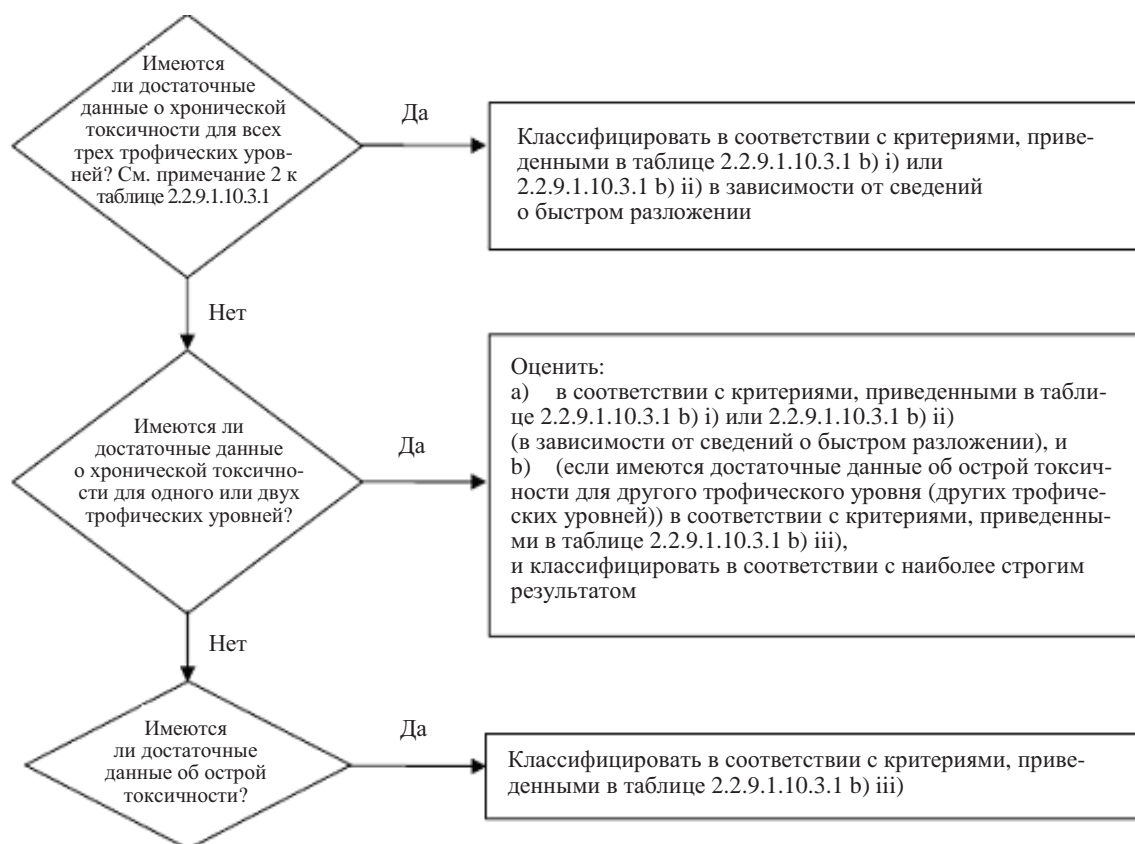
Имеются ли достаточные данные о хронической токсичности для всех трех трофических уровней? См. примечание 2 к таблице 2.2.9.1.10.3.1

Да

Классифицировать в соответствии с критериями, приведенными в таблице 2.2.9.1.10.3.1 b) i) или 2.2.9.1.10.3.1 b) ii) в зависимости от сведений о быстром разложении

Нет

Имеются ли достаточные данные о хронической токсичности для одного или двух трофических уровней?

Да

Оценить:
a) в соответствии с критериями, приведенными в таблице 2.2.9.1.10.3.1 b) i) или 2.2.9.1.10.3.1 b) ii) (в зависимости от сведений о быстром разложении), и
b) (если имеются достаточные данные об острой токсичности для другого трофического уровня (других трофических уровней)) в соответствии с критериями, приведенными в таблице 2.2.9.1.10.3.1 b) iii),
и классифицировать в соответствии с наиболее строгим результатом

Нет

Имеются ли достаточные данные об острой токсичности?

Да

Классифицировать в соответствии с критериями, приведенными в таблице 2.2.9.1.10.3.1 b) iii)